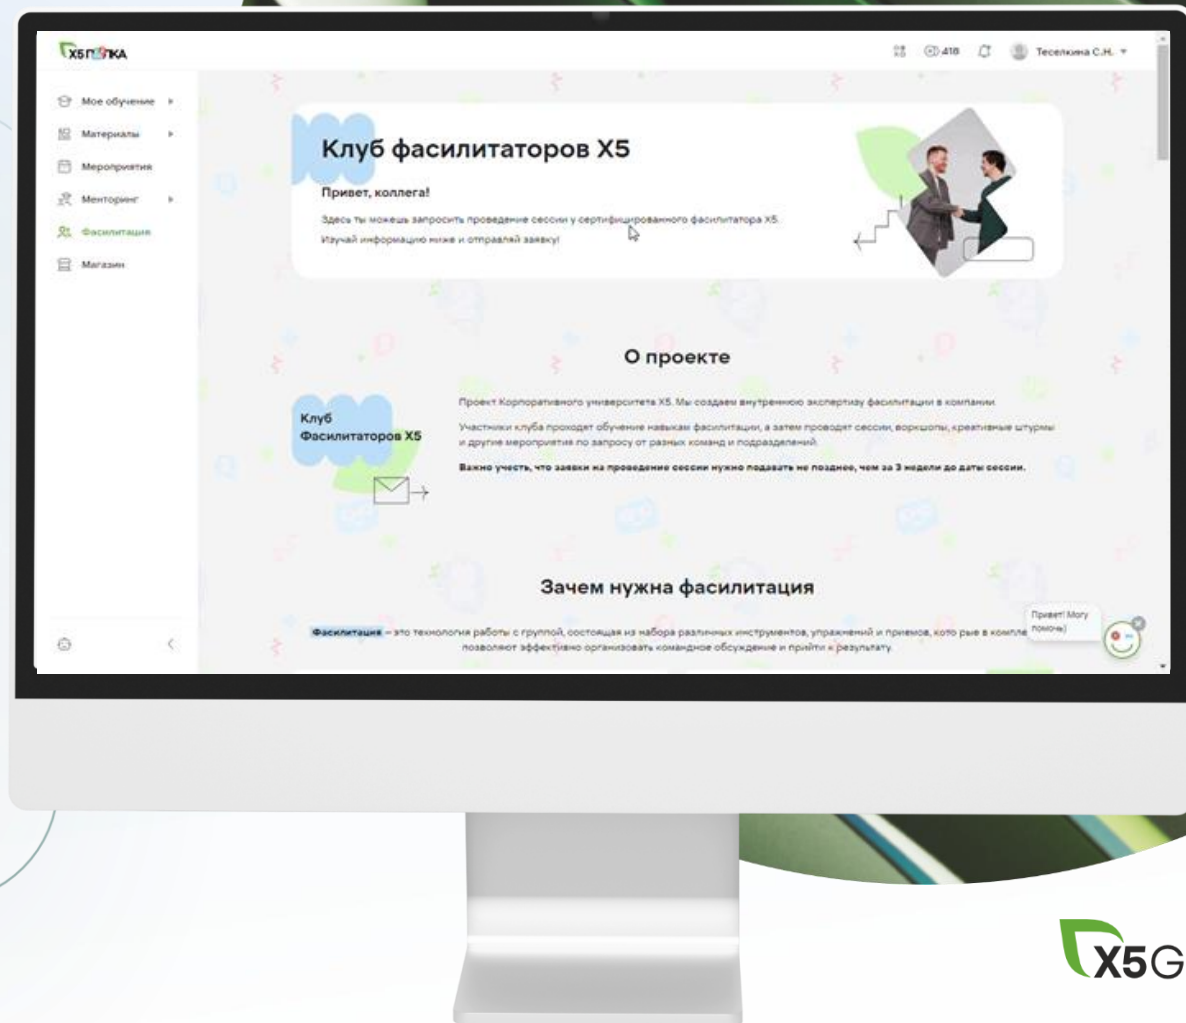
X5 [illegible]КА

418 Теселкина С.Н.

Мое обучение
Материалы
Мероприятия
Менторинг
Фасилитация
Магазин

Клуб фасилитаторов X5

Привет, коллега!

Здесь ты можешь запросить проведение сессии у сертифицированного фасилитатора X5.

Изучай информацию ниже и отправляй заявку!

О проекте

Клуб Фасилитаторов X5

Проект Корпоративного университета X5. Мы создаем внутреннюю экспертизу фасилитации в компании.

Участники клуба проходят обучение навыкам фасилитации, а затем проводят сессии, воркшопы, креативные штурмы и другие мероприятия по запросу от разных команд и подразделений.

Важно учесть, что заявки на проведение сессии нужно подавать не позднее, чем за 3 недели до даты сессии.

Зачем нужна фасилитация

Фасилитация – это технология работы с группой, состоящая из набора различных инструментов, упражнений и приемов, кото рые в комплексе позволяют эффективно организовать командное обсуждение и прийти к результату.

Привет! Могу помочь)

X5G